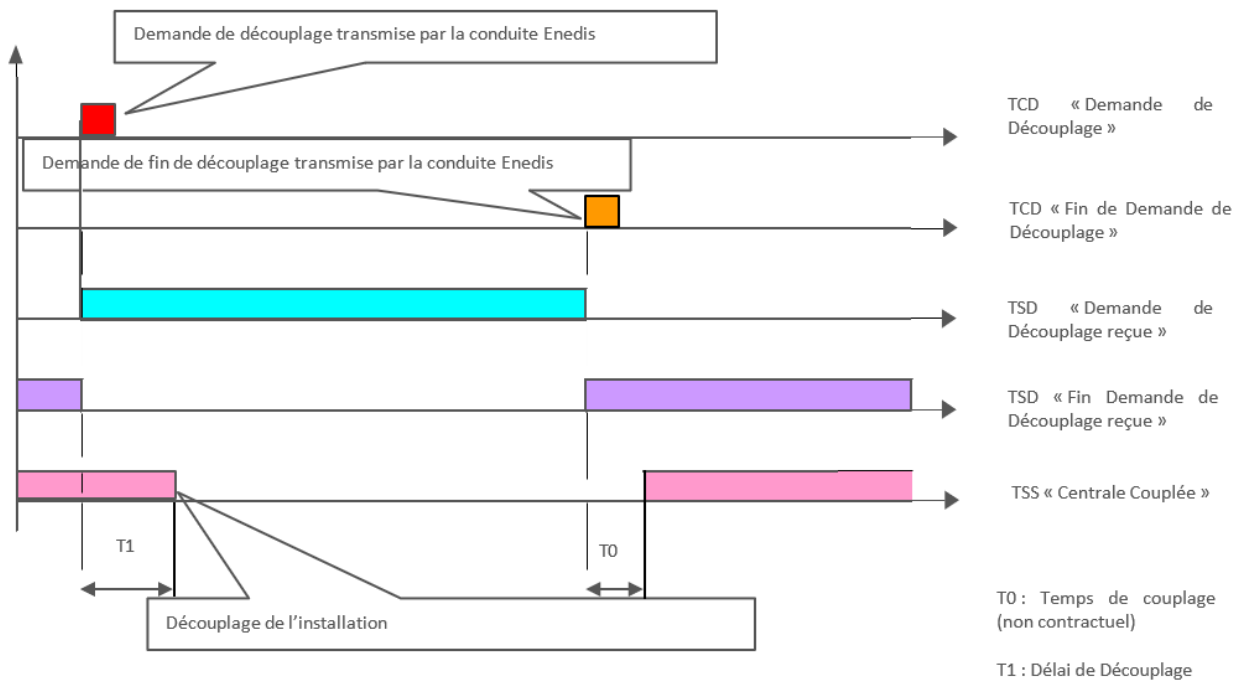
Demande de découplage transmise par la conduite Enedis

TCD « Demande de Découplage »

Demande de fin de découplage transmise par la conduite Enedis

TCD « Fin de Demande de Découplage »

TSD « Demande de Découplage reçue »

TSD « Fin Demande de Découplage reçue »

TSS « Centrale Couplée »

T1

T0

Découplage de l’installation

T0 : Temps de couplage (non contractuel)

T1 : Délai de Découplage